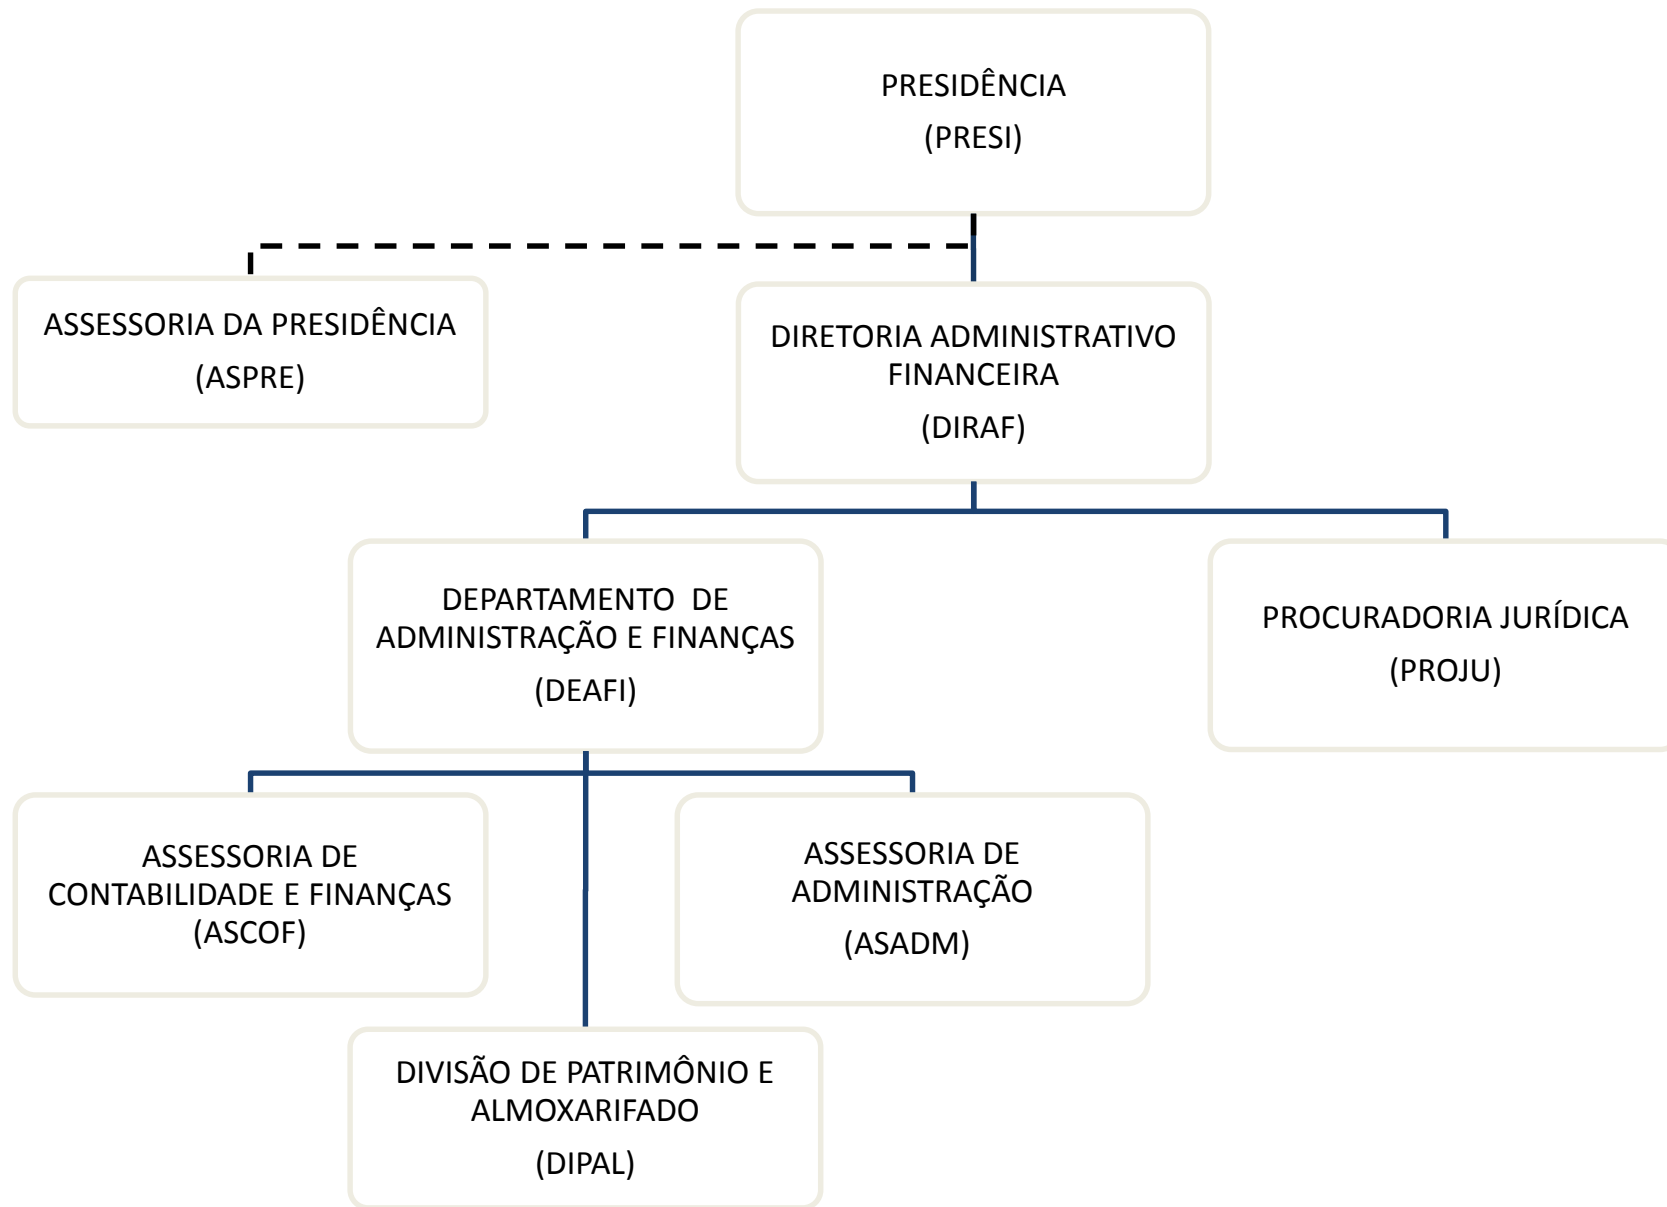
PRESIDÊNCIA
(PRESI)

ASSESSORIA DA PRESIDÊNCIA
(ASPRE)

DIRETORIA ADMINISTRATIVO FINANCEIRA
(DIRAF)

DEPARTAMENTO DE ADMINISTRAÇÃO E FINANÇAS
(DEAFI)

PROCURADORIA JURÍDICA
(PROJU)

ASSESSORIA DE CONTABILIDADE E FINANÇAS
(ASCOF)

ASSESSORIA DE ADMINISTRAÇÃO
(ASADM)

DIVISÃO DE PATRIMÔNIO E ALMOXARIFADO
(DIPAL)